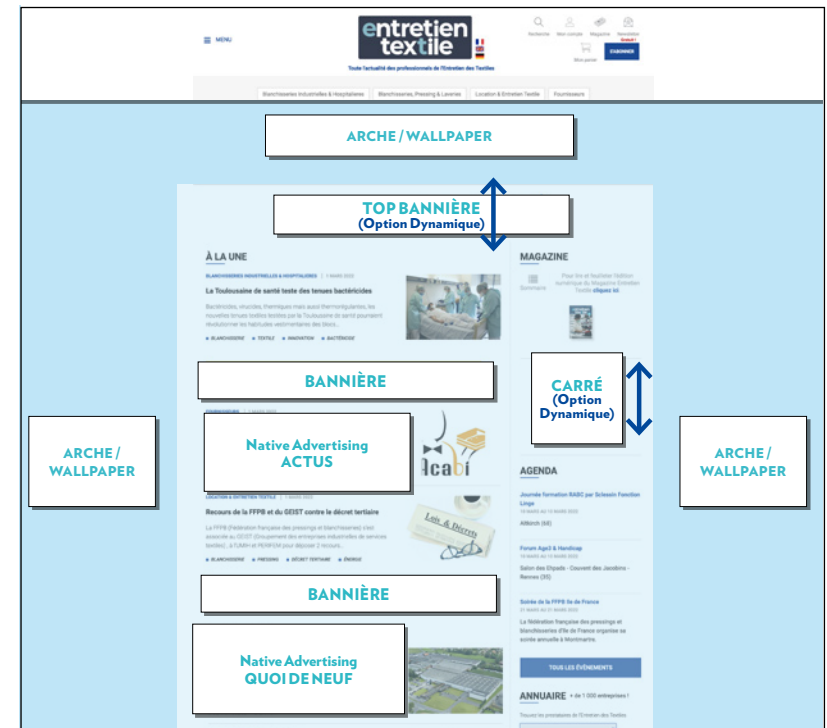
MENU

entretien textile

Recherche Mon compte Magazine Newsletter

Gratuit !

S'ABONNER

Mon panier

Toute l'actualité des professionnels de l'Entretien des Textiles

Blanchisseries Industrielles & Hospitalières Blanchisseries, Pressing & Laveries Location & Entretien Textile Fournisseurs

ARCHE / WALLPAPER

TOP BANNIÈRE
(Option Dynamique)

À LA UNE

BLANCHISSERIES INDUSTRIELLES & HOSPITALIÈRES | 1 MARS 2022

La Toulousaine de santé teste des tenues bactéricides

Bactéricides, virucides, thermique mais aussi thermorégulantes, les nouvelles tenues testées par la Toulousaine de santé pourraient révolutionner les habitudes vestimentaires des blocs...

BLANCHISSERIE TEXTILE INNOVATION BACTÉRICIDE

MAGAZINE

Sommaire

Pour lire et feuilleter l'édition numérique du Magazine Entretien Textile cliquez ici.

BANNIÈRE

CARRÉ
(Option Dynamique)

ARCHE / WALLPAPER

Native Advertising
ACTUS

ARCHE / WALLPAPER

AGENDA

Journée formation RABC par Sclessin Fonction Linge

Altkirch (68)

LOCATION & ENTRETIEN TEXTILE | 1 MARS 2022

Recours de la FFPB et du GEIST contre le décret tertiaire

La FFPB (Fédération française des pressings et blanchisseries) s'est associée au GEIST (Groupement des entreprises industrielles de services textiles), à l'UMIH et PERFON pour déposer 2 recours...

BLANCHISSERIE PRESSING DÉCRET TERTIAIRE ÉNERGIE

Lois & Décrets

Forum Age3 & Handicap

Salon des Ehpads - Couvent des Jacobins - Rennes (35)

Soirée de la FFPB Ile de France

La fédération française des pressings et blanchisseries d'Ile de France organise sa soirée annuelle à Montmartre.

BANNIÈRE

Native Advertising
QUOI DE NEUF

TOUS LES ÉVÉNEMENTS

ANNUAIRE + de 1 000 entreprises !

Trouvez les prestataires de l'Entretien des Textiles